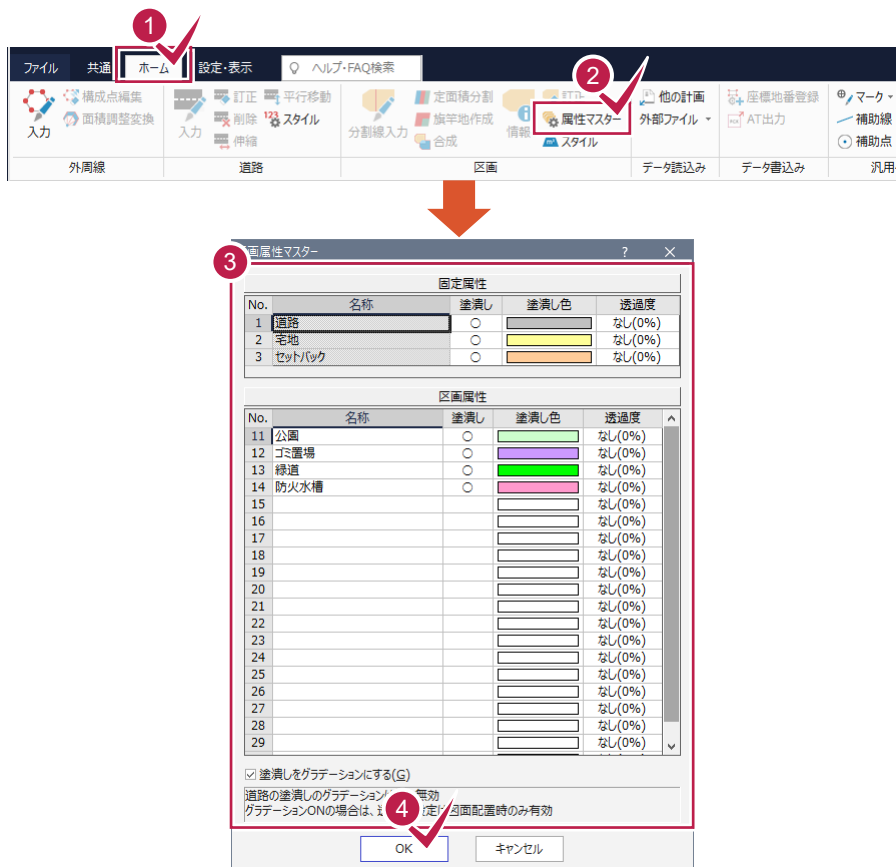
1
ファイル 共通 ホーム 設定・表示 ヘルプ・FAQ検索
2
入力 構成点編集 面積調整変換
入力 訂正 削除 伸縮 平行移動 スタイル
分割線入力 定面積分割 旗竿地作成 合成 情報 訂正 属性マスター スタイル
他の計画 外部ファイル
座標地番登録 AT出力
マーク 補助線 補助点
外周線 道路 区画 データ読込み データ書込み 汎用

画属性マスター ? ×
3
固定属性

| No. | 名称 | 塗潰し | 塗潰し色 | 透過度 |
|---|---|---|---|---|
| 1 | 道路 | ○ | | なし(0%) |
| 2 | 宅地 | ○ | | なし(0%) |
| 3 | セットバック | ○ | | なし(0%) |

区画属性

| No. | 名称 | 塗潰し | 塗潰し色 | 透過度 |
|---|---|---|---|---|
| 11 | 公園 | ○ | | なし(0%) |
| 12 | ゴミ置場 | ○ | | なし(0%) |
| 13 | 緑道 | ○ | | なし(0%) |
| 14 | 防火水槽 | ○ | | なし(0%) |
| 15 | | | | なし(0%) |
| 16 | | | | なし(0%) |
| 17 | | | | なし(0%) |
| 18 | | | | なし(0%) |
| 19 | | | | なし(0%) |
| 20 | | | | なし(0%) |
| 21 | | | | なし(0%) |
| 22 | | | | なし(0%) |
| 23 | | | | なし(0%) |
| 24 | | | | なし(0%) |
| 25 | | | | なし(0%) |
| 26 | | | | なし(0%) |
| 27 | | | | なし(0%) |
| 28 | | | | なし(0%) |
| 29 | | | | なし(0%) |

☑ 塗潰しをグラデーションにする(G)
道路の塗潰しのグラデーションは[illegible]無効
グラデーションONの場合は、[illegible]定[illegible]図面配置時のみ有効
4
OK キャンセル